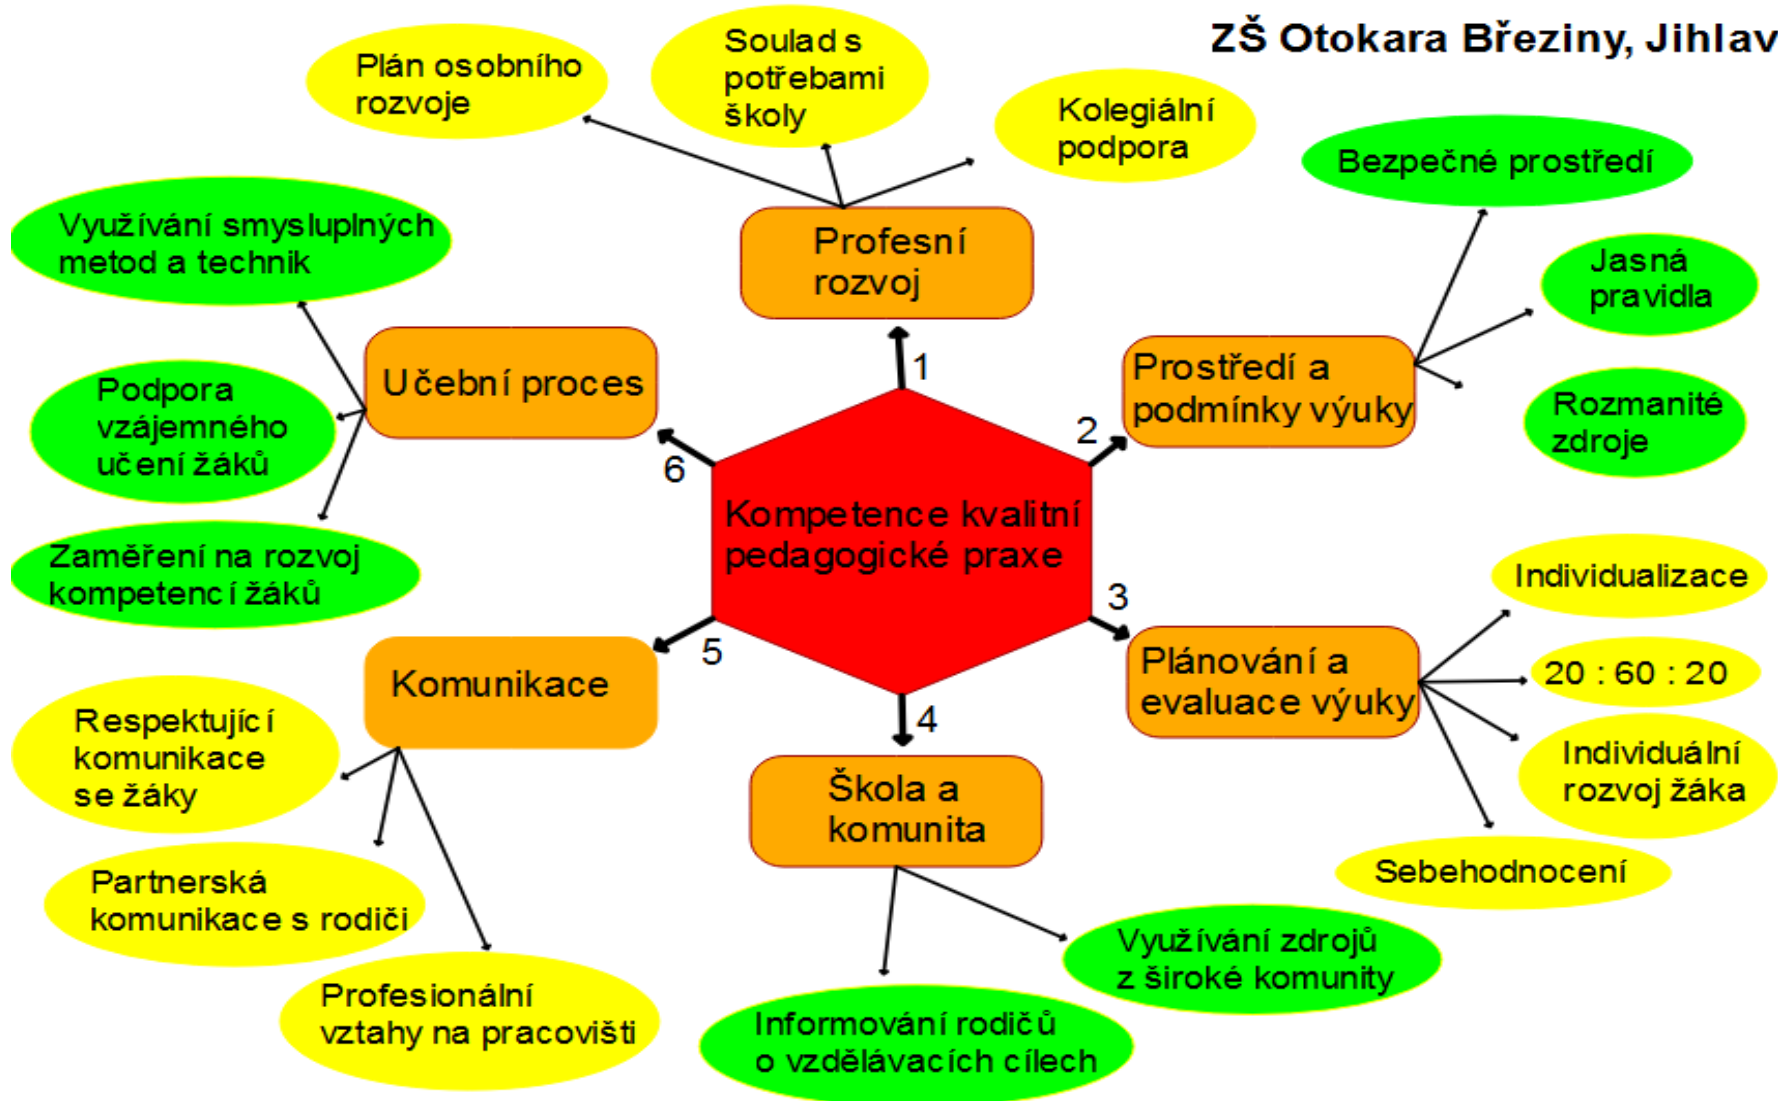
ZŠ Otokara Březiny, Jihlav

Plán osobního rozvoje

Soulad s potřebami školy

Kolegiální podpora

Profesní rozvoj

1

Bezpečné prostředí

Jasná pravidla

Rozmanité zdroje

Prostředí a podmínky výuky

2

Využívání smysluplných metod a technik

Podpora vzájemného učení žáků

Zaměření na rozvoj kompetencí žáků

Učební proces

6

Kompetence kvalitní pedagogické praxe

3

Individualizace

20 : 60 : 20

Individuální rozvoj žáka

Sebehodnocení

Plánování a evaluace výuky

5

Komunikace

4

Škola a komunita

Respektující komunikace se žáky

Partnerská komunikace s rodiči

Profesionální vztahy na pracovišti

Využívání zdrojů z široké komunity

Informování rodičů o vzdělávacích cílech